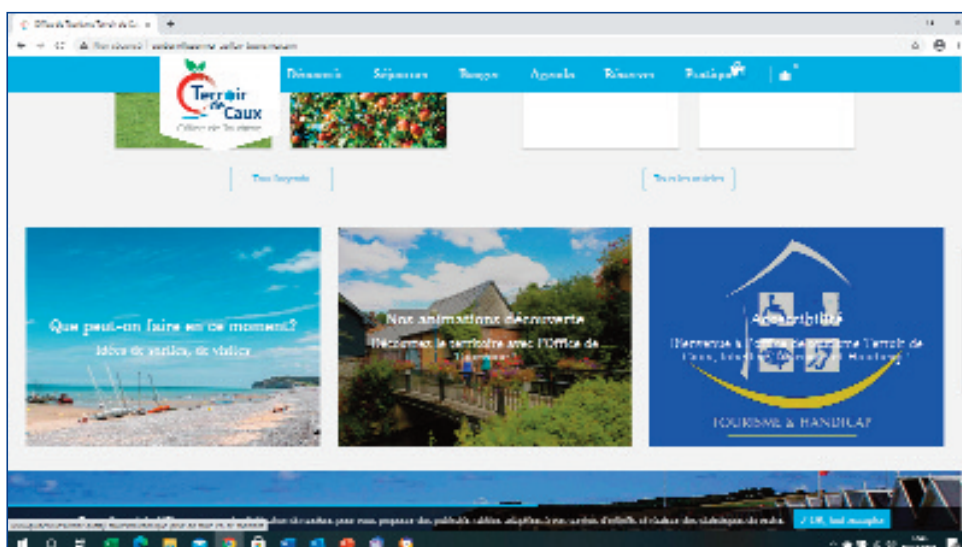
Terroir de Caux
Office de Tourisme

Découvrir Séjourner Bouger Agenda Réserver Pratique

Tous les produits

Tous les articles

Que peut-on faire en ce moment?
Idées de sorties, de visites

Nos animations découverte
Découvrez le territoire avec l'Office de Tourisme

Accessibilité
Bienvenue à l'Office de Tourisme Terroir de Caux, labellisé Tourisme et Handicap !

TOURISME & HANDICAP

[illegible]

OK, tout accepter